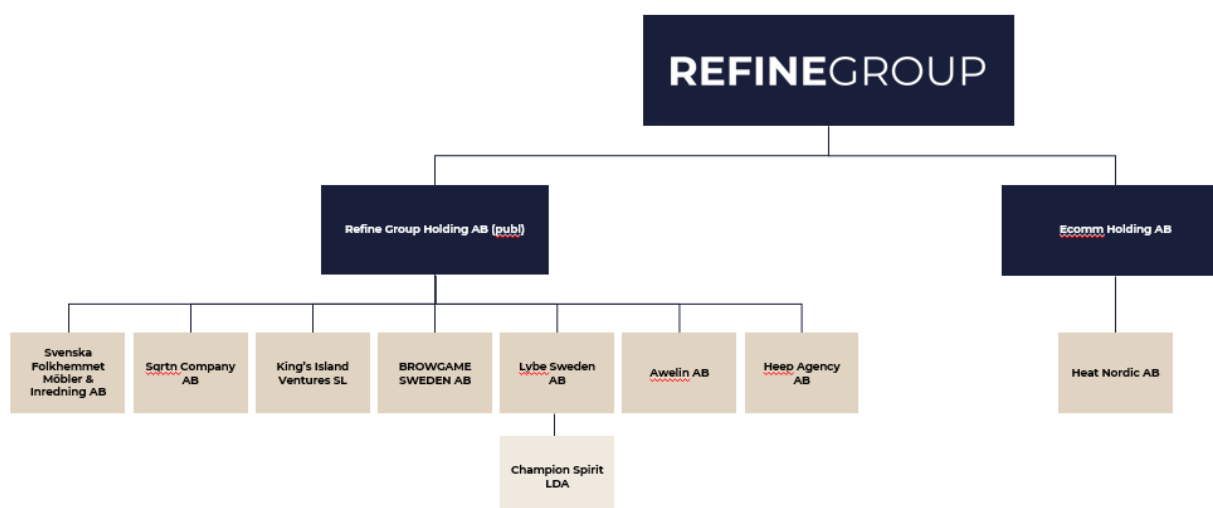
REFINEGROUP

Refine Group Holding AB (publ)

Ecomm Holding AB

Svenska Folkhemmet Möbler & Inredning AB

Sqrtn Company AB

King's Island Ventures SL

BROWGAME SWEDEN AB

Lybe Sweden AB

Awelin AB

Heep Agency AB

Heat Nordic AB

Champion Spirit LDA